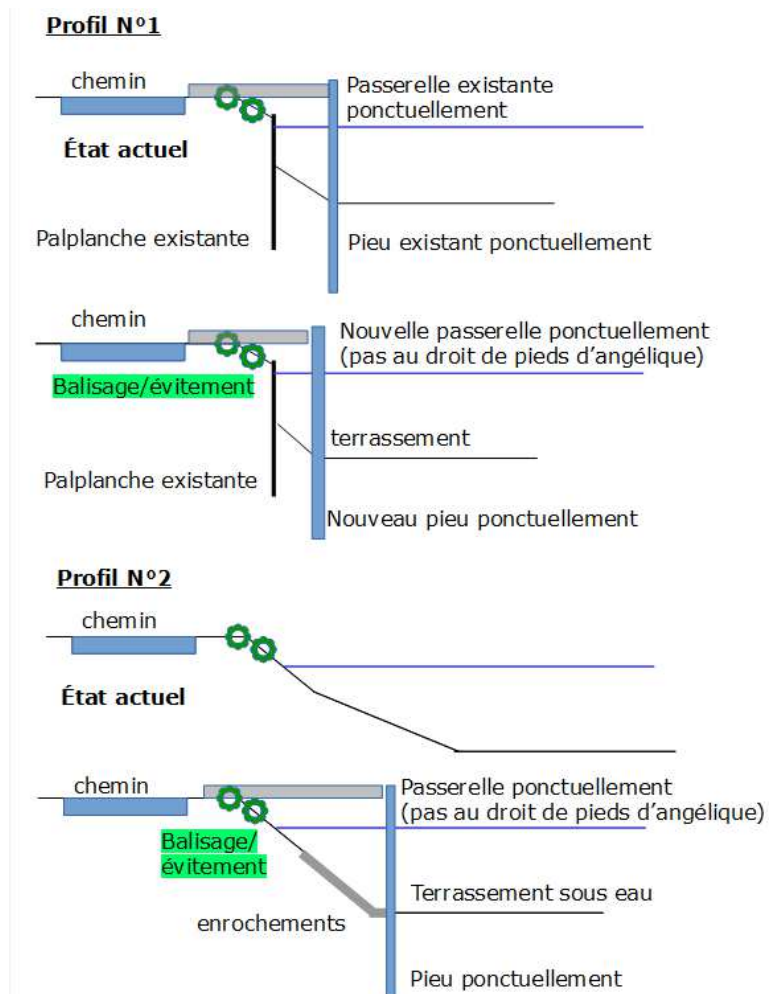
Profil N°1

chemin

Passerelle existante ponctuellement

État actuel

Palplanche existante

Pieu existant ponctuellement

chemin

Nouvelle passerelle ponctuellement (pas au droit de pieds d'angélique)

Balisage/évitement

terrassement

Palplanche existante

Nouveau pieu ponctuellement

Profil N°2

chemin

État actuel

chemin

Passerelle ponctuellement (pas au droit de pieds d'angélique)

Balisage/ évitement

Terrassement sous eau

enrochements

Pieu ponctuellement